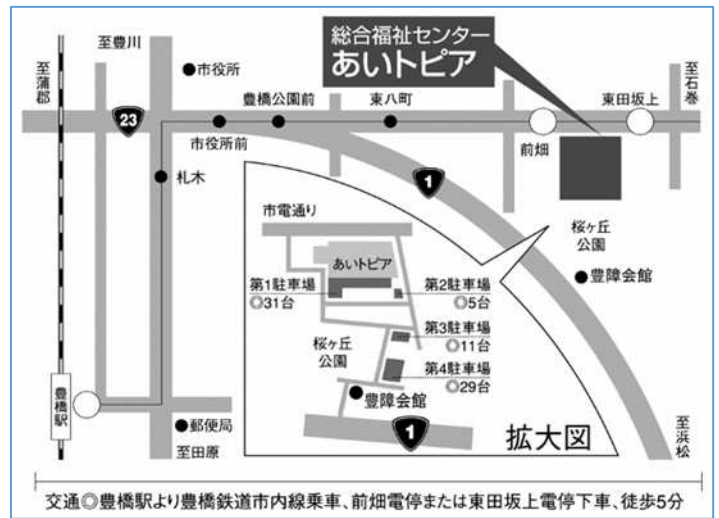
総合福祉センター
あいトピア

至豊川
●市役所
至蒲郡
23
豊橋公園前
東八町
東田坂上
至石巻
市役所前
前畑
●札木
1
市電通り
桜ヶ丘公園
あいトピア
第1駐車場
◎31台
第2駐車場
◎5台
●豊障会館
第3駐車場
◎11台
桜ヶ丘公園
第4駐車場
◎29台
●豊障会館
豊橋駅
●郵便局
1
拡大図
至田原
至浜松

交通◎豊橋駅より豊橋鉄道市内線乗車、前畑電停または東田坂上電停下車、徒歩5分